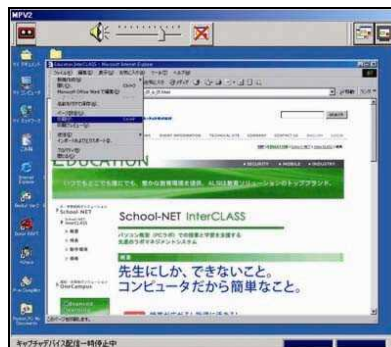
MPV2

Education InterCLASS - Microsoft Internet Explorer

EDUCATION

いつでもどこでも誰にでも、豊かな教育環境を創造。ALSI教育ソリューションのトップブランド。

School-NET

School-NET InterCLASS

パソコン教室（PC分野）での指導と学習を支援する先進のラボマネジメントシステム

先生にしか、できないこと。
コンピュータだから簡単なこと。

キャプチャデバイス配信一時停止中